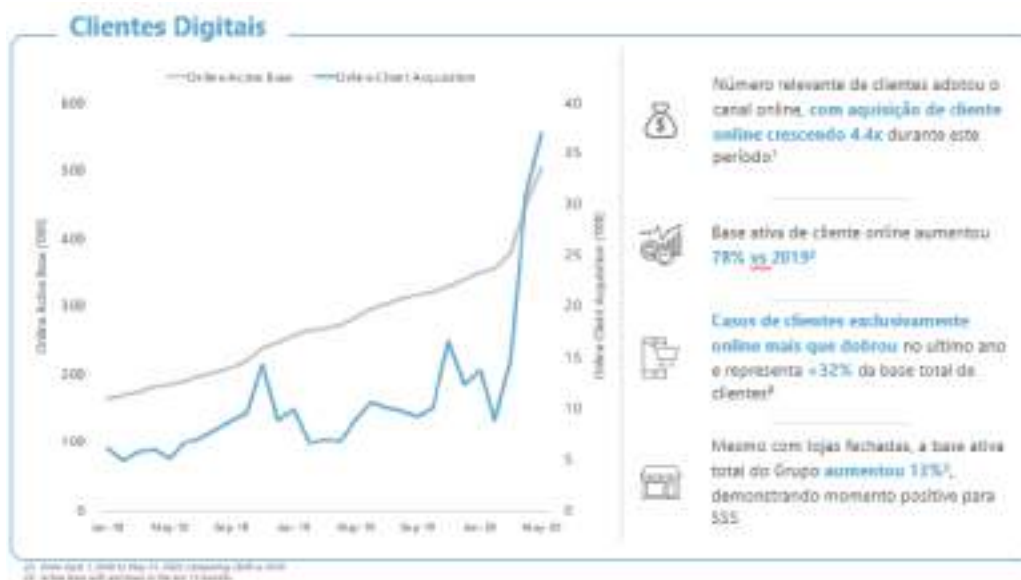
Clientes Digitais

Online Active Base — Online Client Acquisition

600
500
400
300
200
100
0

40
35
30
25
20
15
10
5
0

Online Active Base ('000)

Online Client Acquisition ('000)

Jan-18 May-18 Sep-18 Jan-19 May-19 Sep-19 Jan-20 May-20

Número relevante de clientes adotou o canal online, com aquisição de cliente online crescendo 4.4x durante este período¹

Base ativa de cliente online aumentou 78% vs 2019²

Casos de clientes exclusivamente online mais que dobrou no último ano e representa ~32% da base total de clientes²

Mesmo com lojas fechadas, a base ativa total do Grupo aumentou 13%², demonstrando momento positivo para SSS

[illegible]
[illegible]